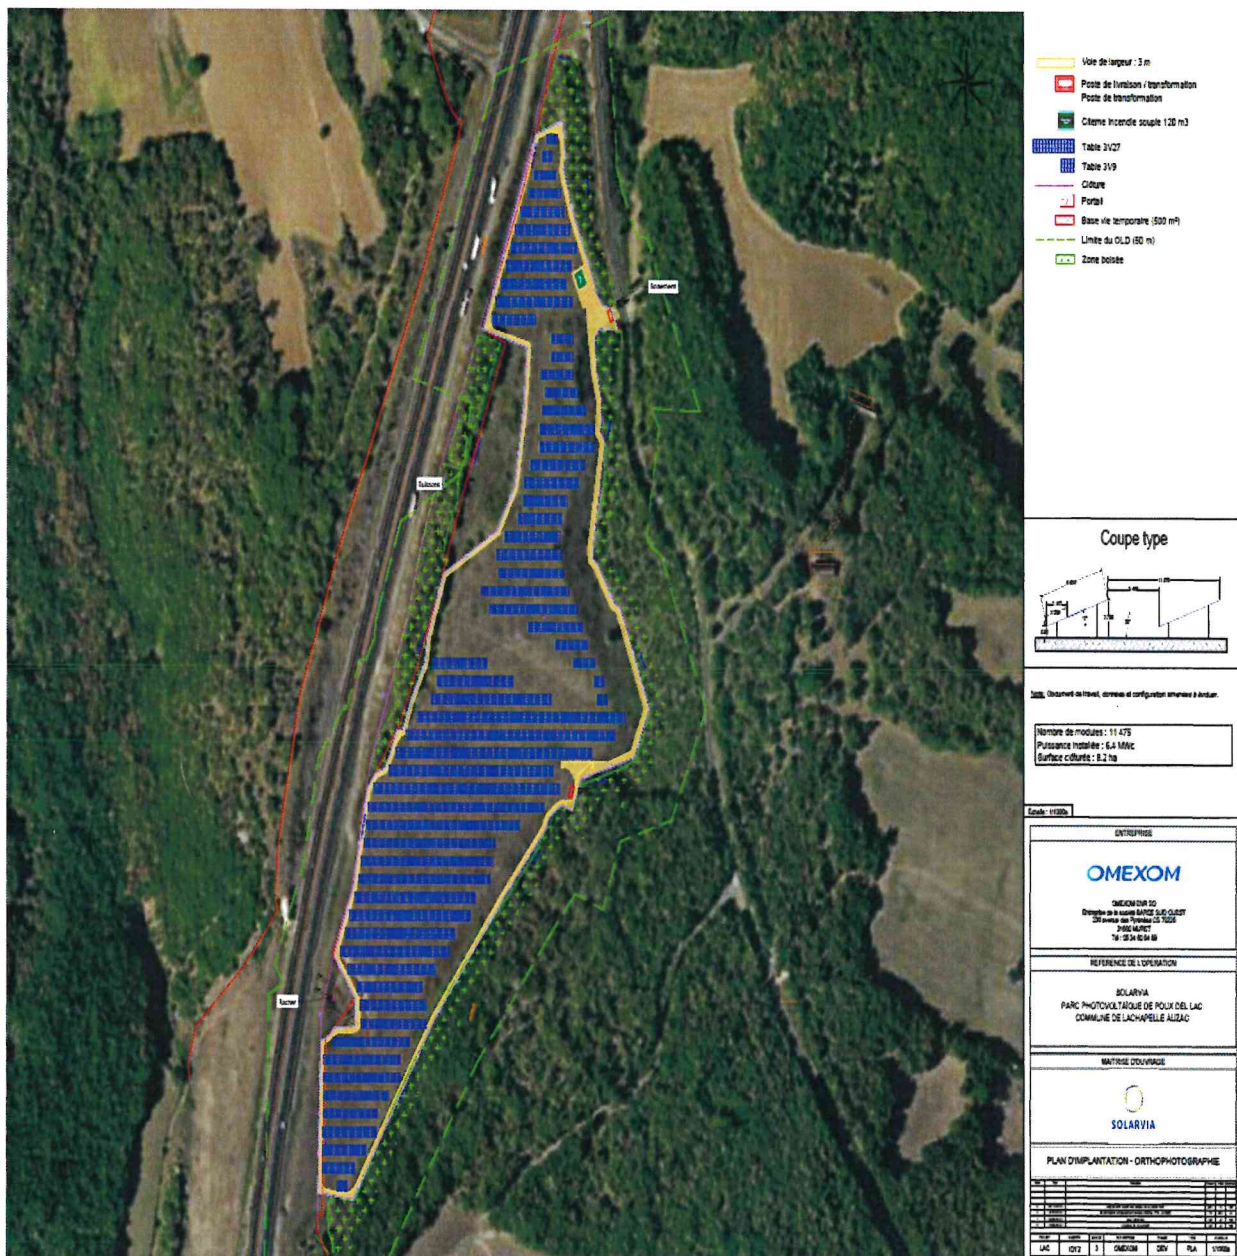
Voie de largeur : 3 m
Poste de livraison / transformation
Poste de transformation
Citerne incendie souple 120 m3
Table 3V27
Table 3V9
Clôture
Portail
Base vie temporaire (500 m²)
Limite du OLD (50 m)
Zone boisée

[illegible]
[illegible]
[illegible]

Coupe type

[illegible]

Nombre de modules : 11 475
Puissance installée : 6,4 MWc
Surface clôturée : 8,2 ha

Echelle : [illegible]

ENTREPRISE
OMEXOM
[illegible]

REFERENCE DE L'OPERATION
SOLARVIA
PARC PHOTOVOLTAIQUE DE POUX DEL LAC
COMMUNE DE LACHAPELLE AUZAC

MAITRISE D'OUVRAGE
SOLARVIA

PLAN D'IMPLANTATION - ORTHOPHOTOGRAPHIE

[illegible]